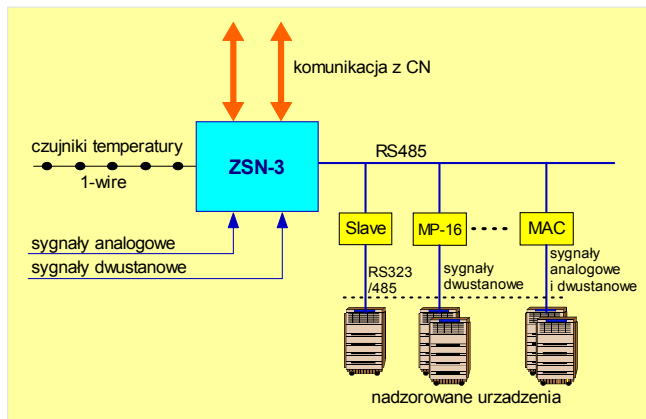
komunikacja z CN

czujniki temperatury

1-wire

ZSN-3

RS485

sygnały analogowe

sygnały dwustanowe

Slave

MP-16

MAC

RS323 /485

sygnały dwustanowe

sygnały analogowe i dwustanowe

nadzorowane urzadzenia